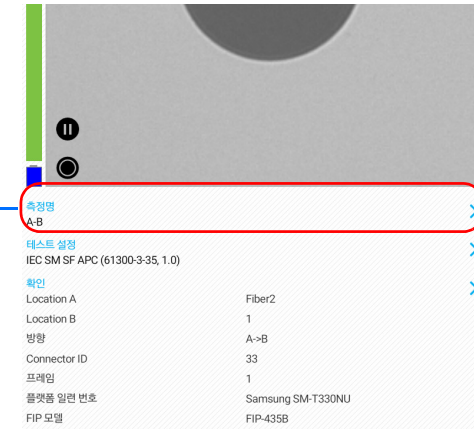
측정명
A-B

테스트 설정
IEC SM SF APC (61300-3-35, 1.0)

확인

| | |
|---|---|
| Location A | Fiber2 |
| Location B | 1 |
| 방향 | A->B |
| Connector ID | 33 |
| 프레임 | 1 |
| 플랫폼 일련 번호 | Samsung SM-T330NU |
| FIP 모델 | FIP-435B |